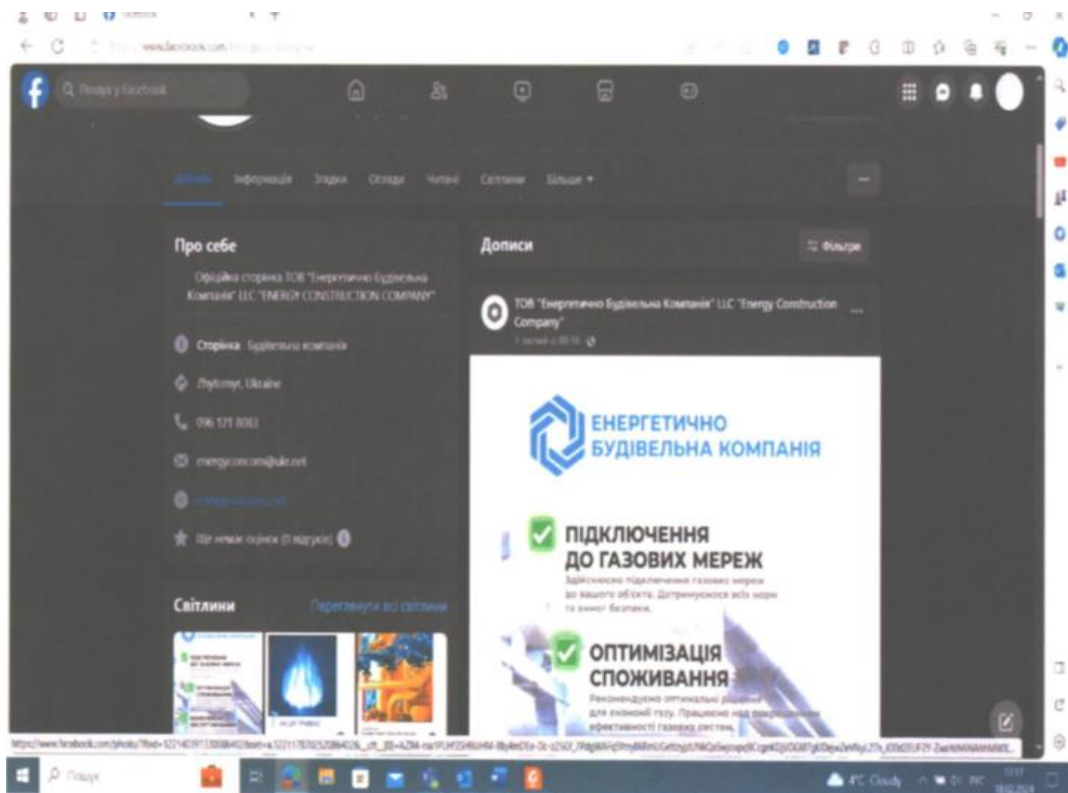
www.facebook.com

Пошук у Facebook

Дописи Інформація Згадки Огляди Читачі Світлини Більше ▾

Про себе

Офіційна сторінка ТОВ "Енергетично Будівельна Компанія" LLC "ENERGY CONSTRUCTION COMPANY"

Сторінка · Будівельна компанія

Zhytomyr, Ukraine

096 121 8061

energyconcom@ukr.net

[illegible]

Ще немає оцінок (0 відгуків)

Світлини

Переглянути всі світлини

Дописи

Фільтри

ТОВ "Енергетично Будівельна Компанія" LLC "Energy Construction Company"

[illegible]

ЕНЕРГЕТИЧНО БУДІВЕЛЬНА КОМПАНІЯ

ПІДКЛЮЧЕННЯ ДО ГАЗОВИХ МЕРЕЖ

Здійснюємо підключення газових мереж до вашого об'єкта. Дотримуємося всіх норм та вимог безпеки.

ОПТИМІЗАЦІЯ СПОЖИВАННЯ

Рекомендуємо оптимальні рішення для економії газу. Працюємо над покращенням ефективності газових систем.

https://www.facebook.com/photo/?fbid=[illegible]

Пошук

4°C Cloudy

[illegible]